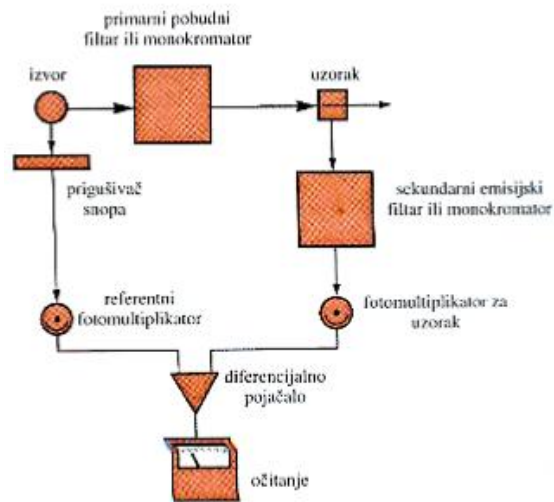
primarni pobudni filtar ili monokromator

izvor

uzorak

prigušivač snopa

sekundarni emisijski filtar ili monokromator

referentni fotomultiplikator

fotomultiplikator za uzorak

diferencijalno pojačalo

očitanje